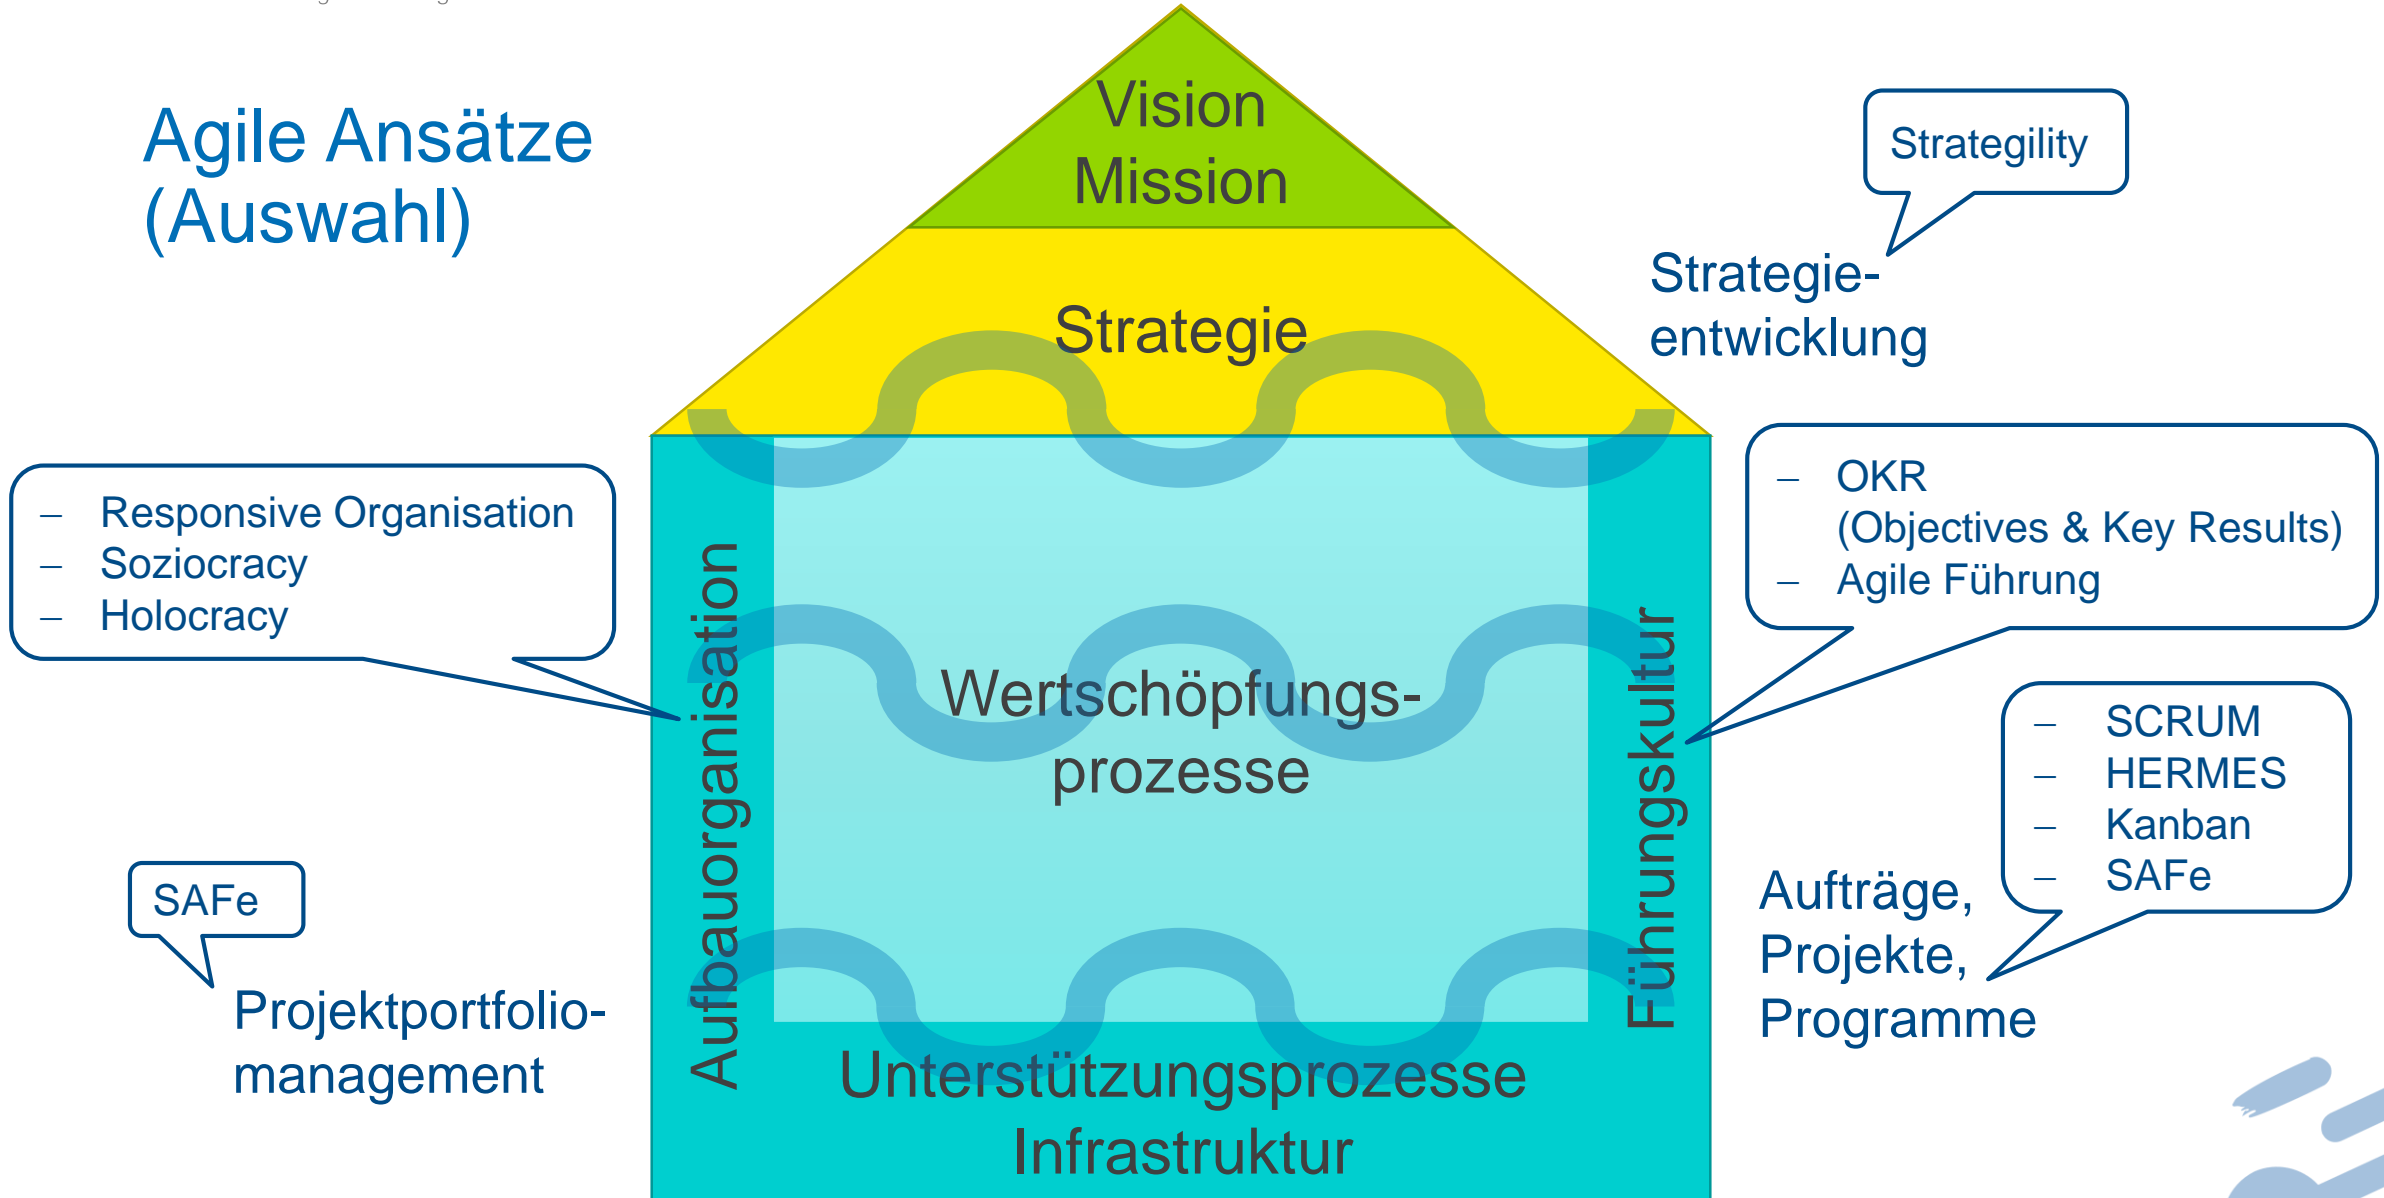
Agile Ansätze (Auswahl)

Vision
Mission

Strategie

Strategility

Strategie-entwicklung

– Responsive Organisation
– Soziocracy
– Holocracy

Aufbauorganisation

Wertschöpfungs-prozesse

Führungskultur

– OKR (Objectives & Key Results)
– Agile Führung

– SCRUM
– HERMES
– Kanban
– SAFe

Aufträge, Projekte, Programme

SAFe

Projektportfolio-management

Unterstützungsprozesse
Infrastruktur